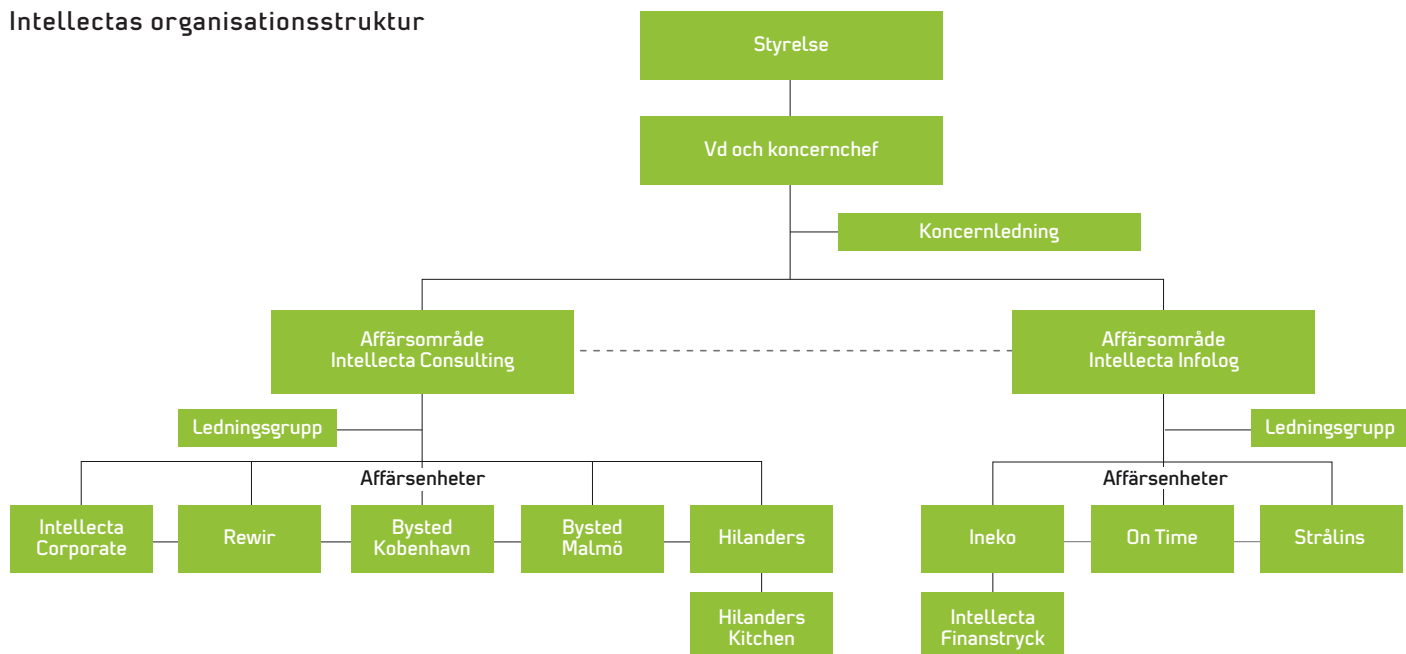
Intellectas organisationsstruktur

Styrelse

Vd och koncernchef

Koncernledning

Affärsområde Intellecta Consulting

Affärsområde Intellecta Infolog

Ledningsgrupp

Affärsenheter

Intellecta Corporate

Rewir

Bysted Kobenhavn

Bysted Malmö

Hilanders

Hilanders Kitchen

Ledningsgrupp

Affärsenheter

Ineko

On Time

Strålins

Intellecta Finanstryck